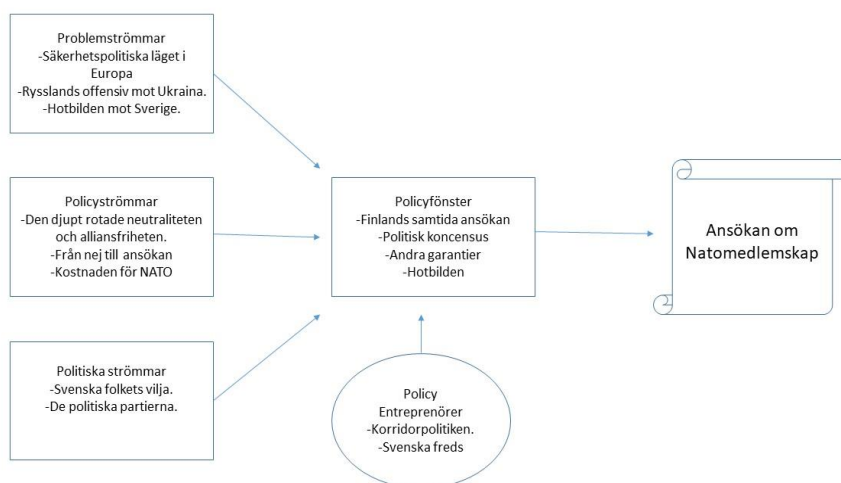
Problemströmmar
-Säkerhetspolitiska läget i Europa
-Rysslands offensiv mot Ukraina.
-Hotbilden mot Sverige.

Policyströmmar
-Den djupt rotade neutraliteten och alliansfriheten.
-Från nej till ansökan
-Kostnaden för NATO

Politiska strömmar
-Svenska folkets vilja.
-De politiska partierna.

Policyfönster
-Finlands samtida ansökan
-Politisk koncensus
-Andra garantier
-Hotbilden

Policy
Entreprenörer
-Korridorpolitiken.
-Svenska freds

Ansökan om Natomedlemskap